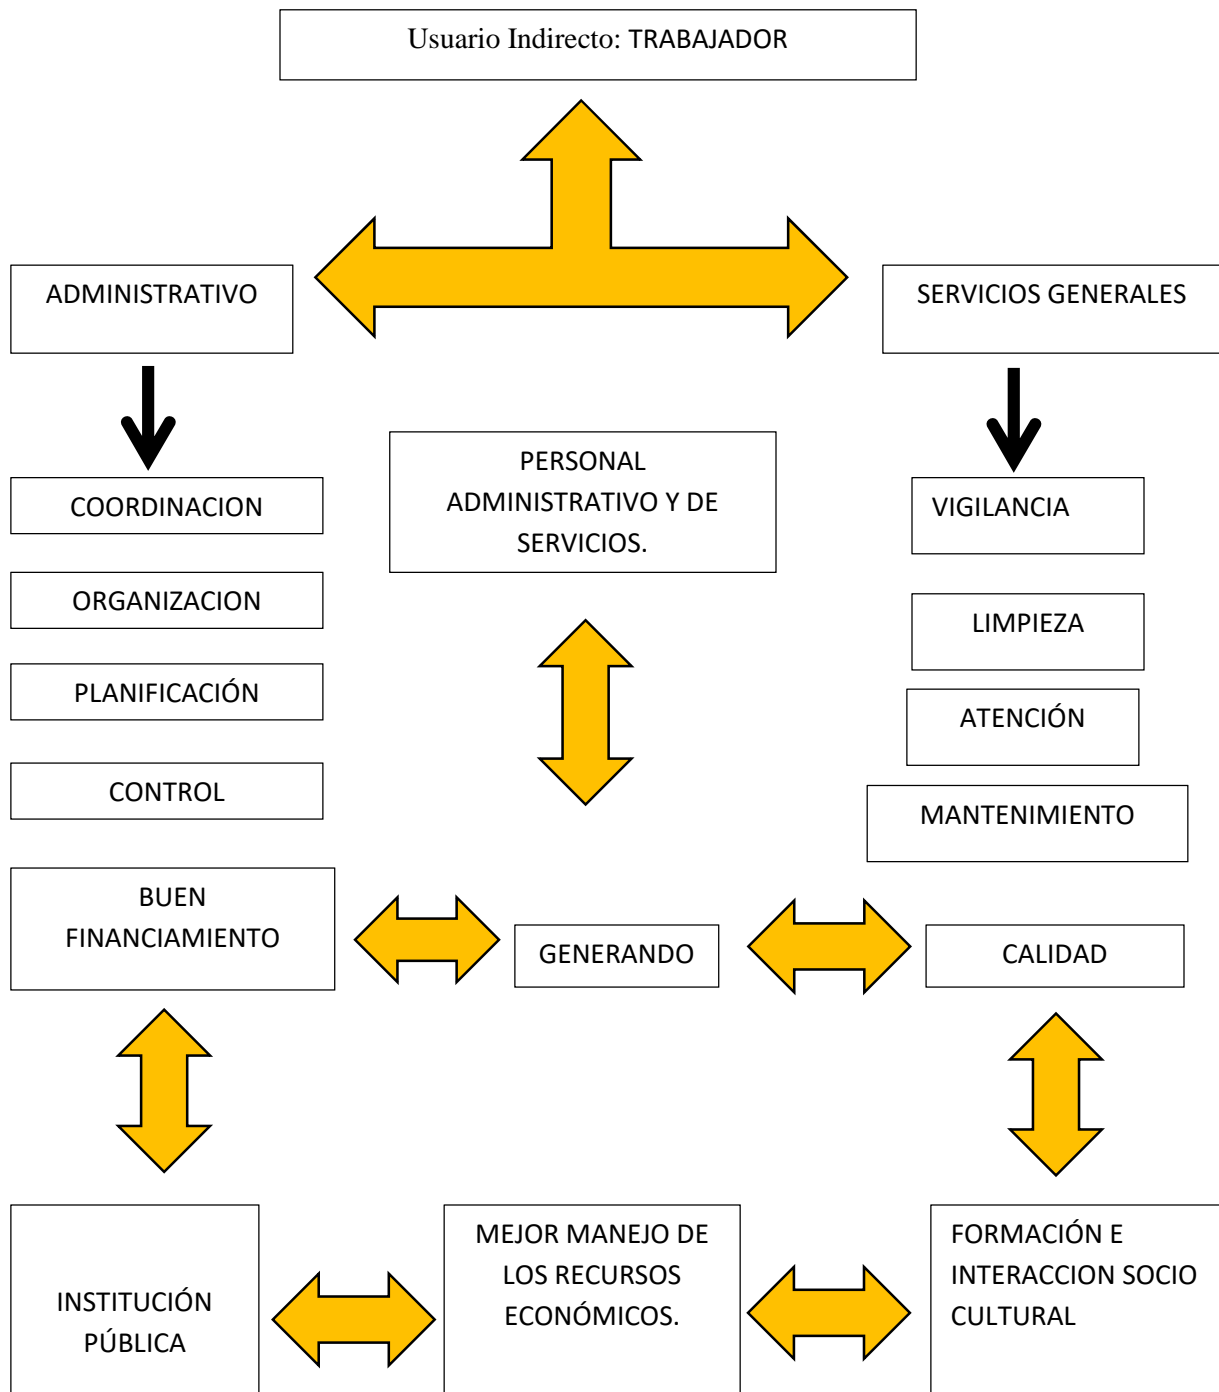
Usuario Indirecto: TRABAJADOR

ADMINISTRATIVO

SERVICIOS GENERALES

COORDINACION

PERSONAL ADMINISTRATIVO Y DE SERVICIOS.

VIGILANCIA

ORGANIZACION

LIMPIEZA

PLANIFICACIÓN

ATENCIÓN

CONTROL

MANTENIMIENTO

BUEN FINANCIAMIENTO

GENERANDO

CALIDAD

INSTITUCIÓN PÚBLICA

MEJOR MANEJO DE LOS RECURSOS ECONÓMICOS.

FORMACIÓN E INTERACCION SOCIO CULTURAL